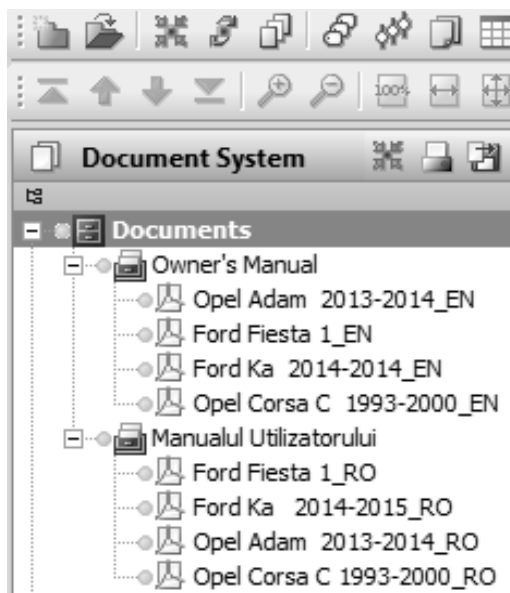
100%

Document System

Documents

Owner's Manual

Opel Adam 2013-2014_EN

Ford Fiesta 1_EN

Ford Ka 2014-2014_EN

Opel Corsa C 1993-2000_EN

Manualul Utilizatorului

Ford Fiesta 1_RO

Ford Ka 2014-2015_RO

Opel Adam 2013-2014_RO

Opel Corsa C 1993-2000_RO